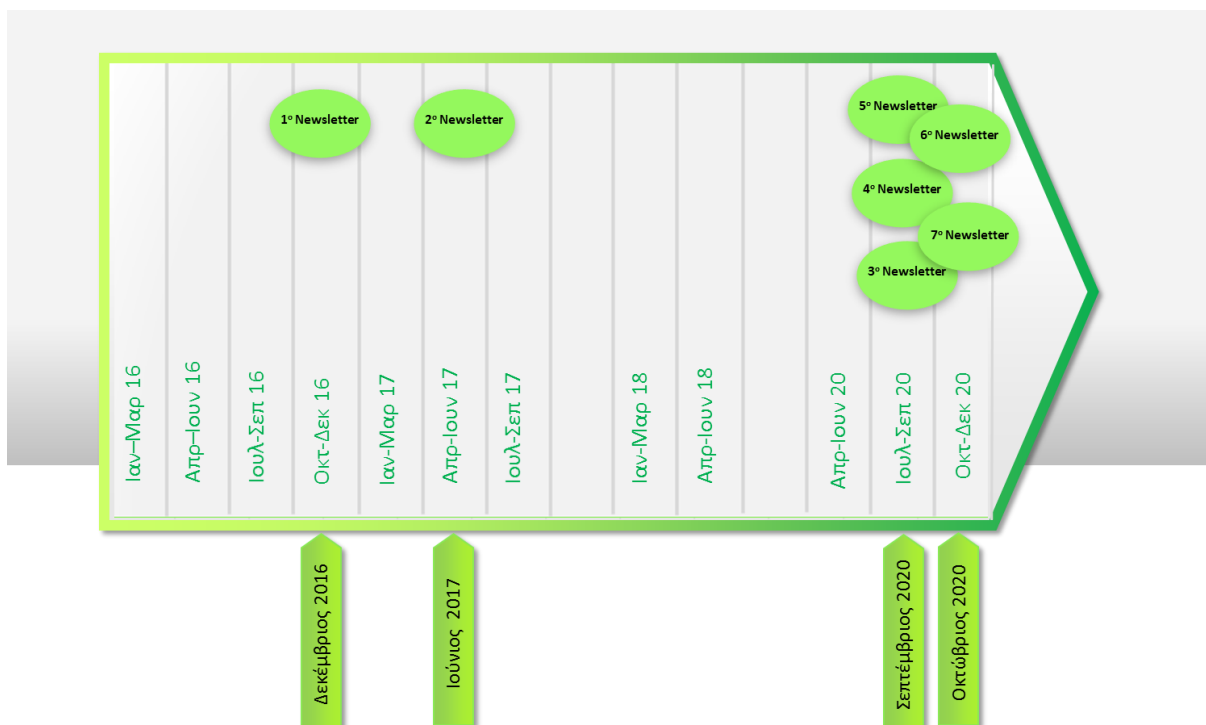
1ο Newsletter

2ο Newsletter

5ο Newsletter

6ο Newsletter

4ο Newsletter

7ο Newsletter

3ο Newsletter

Ιαν–Μαρ 16

Απρ–Ιουν 16

Ιουλ-Σεπ 16

Οκτ-Δεκ 16

Ιαν-Μαρ 17

Απρ-Ιουν 17

Ιουλ-Σεπ 17

Ιαν-Μαρ 18

Απρ-Ιουν 18

Απρ-Ιουν 20

Ιουλ-Σεπ 20

Οκτ-Δεκ 20

Δεκέμβριος 2016

Ιούνιος 2017

Σεπτέμβριος 2020

Οκτώβριος 2020